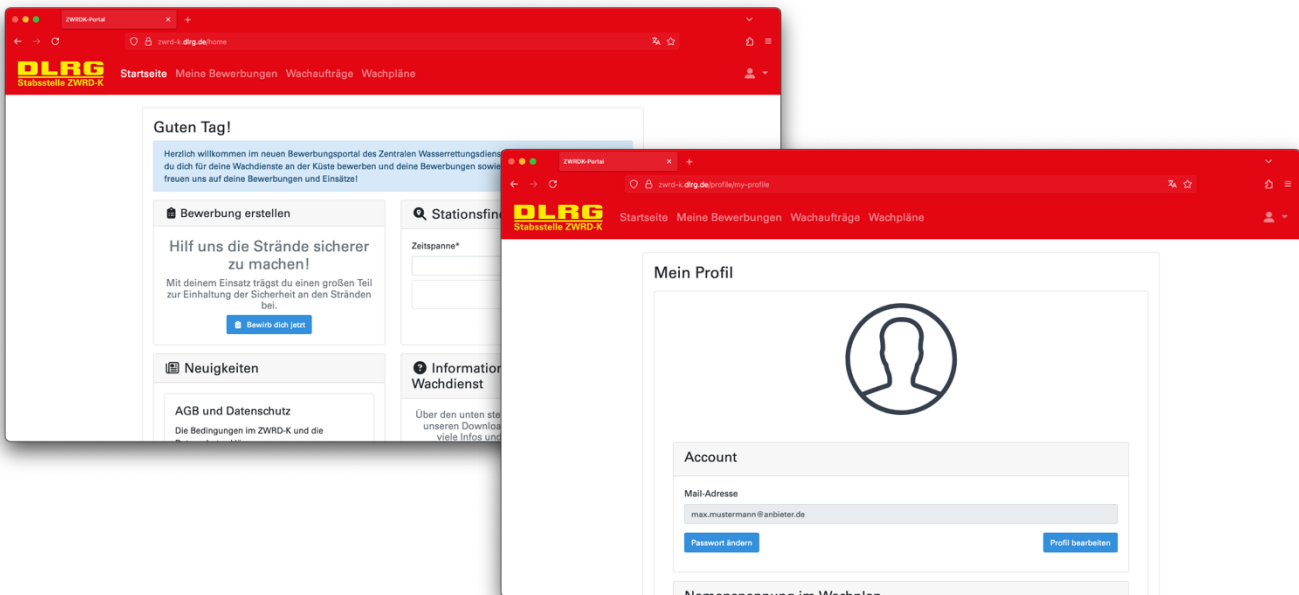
ZWRDK-Portal

zwrd-k.dlrg.de/home

DLRG
Stabsstelle ZWRD-K

Startseite Meine Bewerbungen Wachaufträge Wachpläne

Guten Tag!

Herzlich willkommen im neuen Bewerbungsportal des Zentralen Wasserrettungsdiens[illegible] du dich für deine Wachdienste an der Küste bewerben und deine Bewerbungen sowie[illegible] freuen uns auf deine Bewerbungen und Einsätze!

Bewerbung erstellen

Hilf uns die Strände sicherer zu machen!

Mit deinem Einsatz trägst du einen großen Teil zur Einhaltung der Sicherheit an den Stränden bei.

Bewirb dich jetzt

Stationsfin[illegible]

Zeitspanne*

Neuigkeiten

AGB und Datenschutz

Die Bedingungen im ZWRD-K und die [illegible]

Information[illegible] Wachdienst

Über den unten ste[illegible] unseren Downloa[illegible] viele Infos und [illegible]

ZWRDK-Portal

zwrd-k.dlrg.de/profile/my-profile

DLRG
Stabsstelle ZWRD-K

Startseite Meine Bewerbungen Wachaufträge Wachpläne

Mein Profil

Account

Mail-Adresse

max.mustermann@anbieter.de

Passwort ändern

Profil bearbeiten

Namensnennung im Wachplan